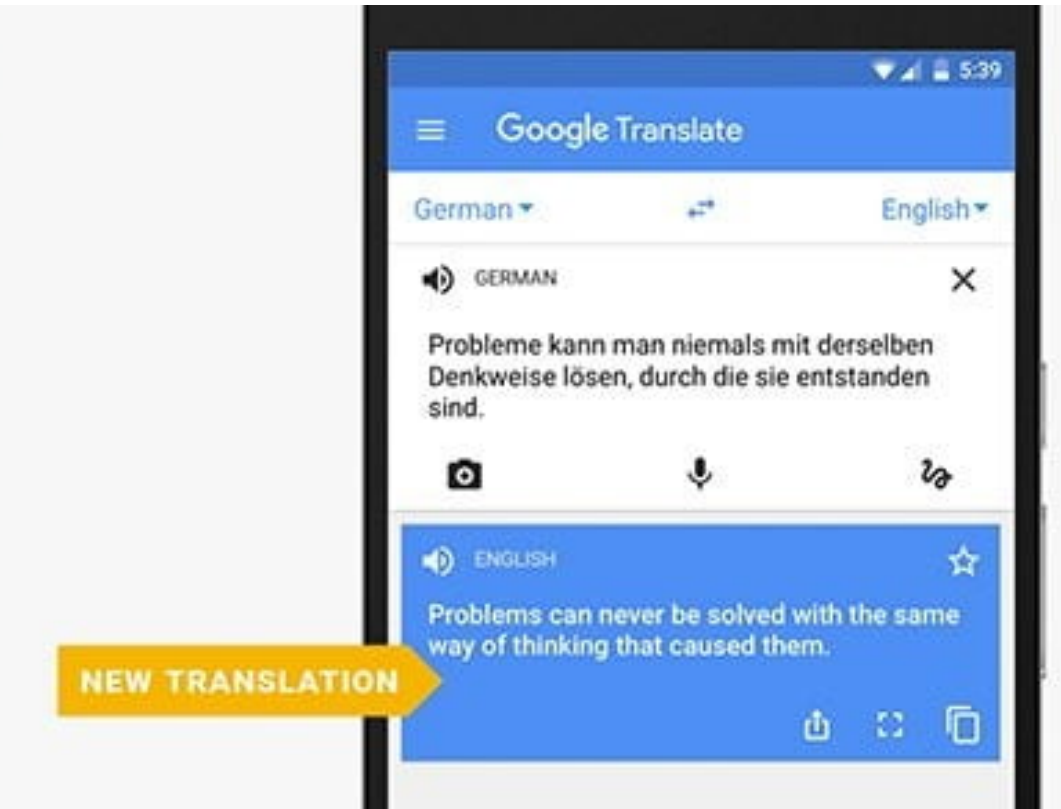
5:39

Google Translate

German

English

GERMAN

Probleme kann man niemals mit derselben Denkweise lösen, durch die sie entstanden sind.

ENGLISH

Problems can never be solved with the same way of thinking that caused them.

NEW TRANSLATION